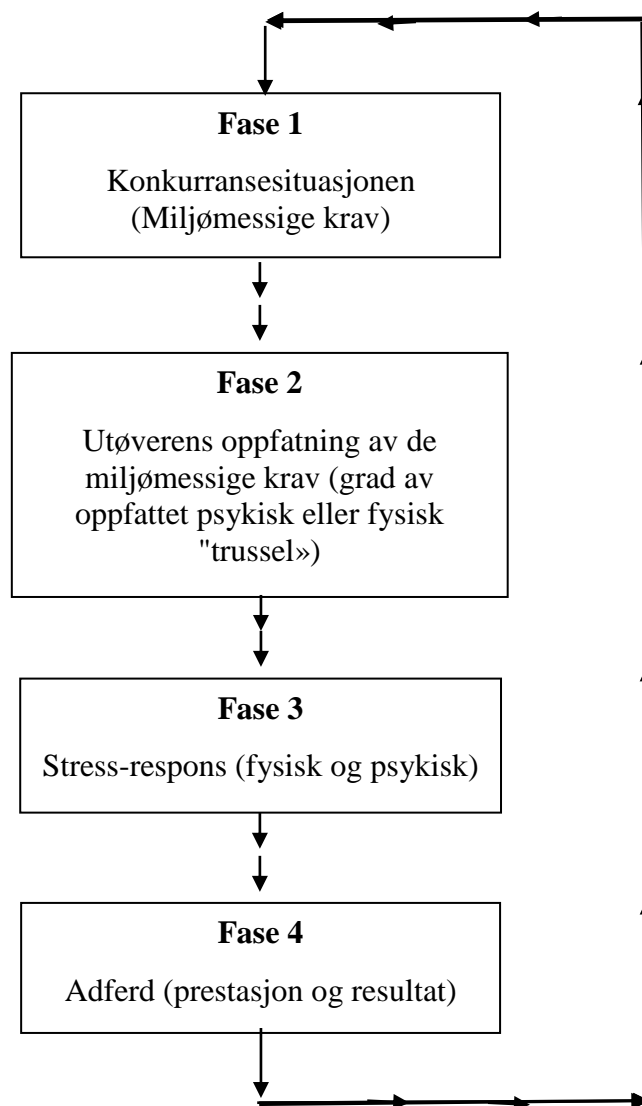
**Fase 1**

Konkurransesituasjonen (Miljømessige krav)

**Fase 2**

Utøverens oppfatning av de miljømessige krav (grad av oppfattet psykisk eller fysisk "trussel»)

**Fase 3**

Stress-respons (fysisk og psykisk)

**Fase 4**

Adferd (prestasjon og resultat)